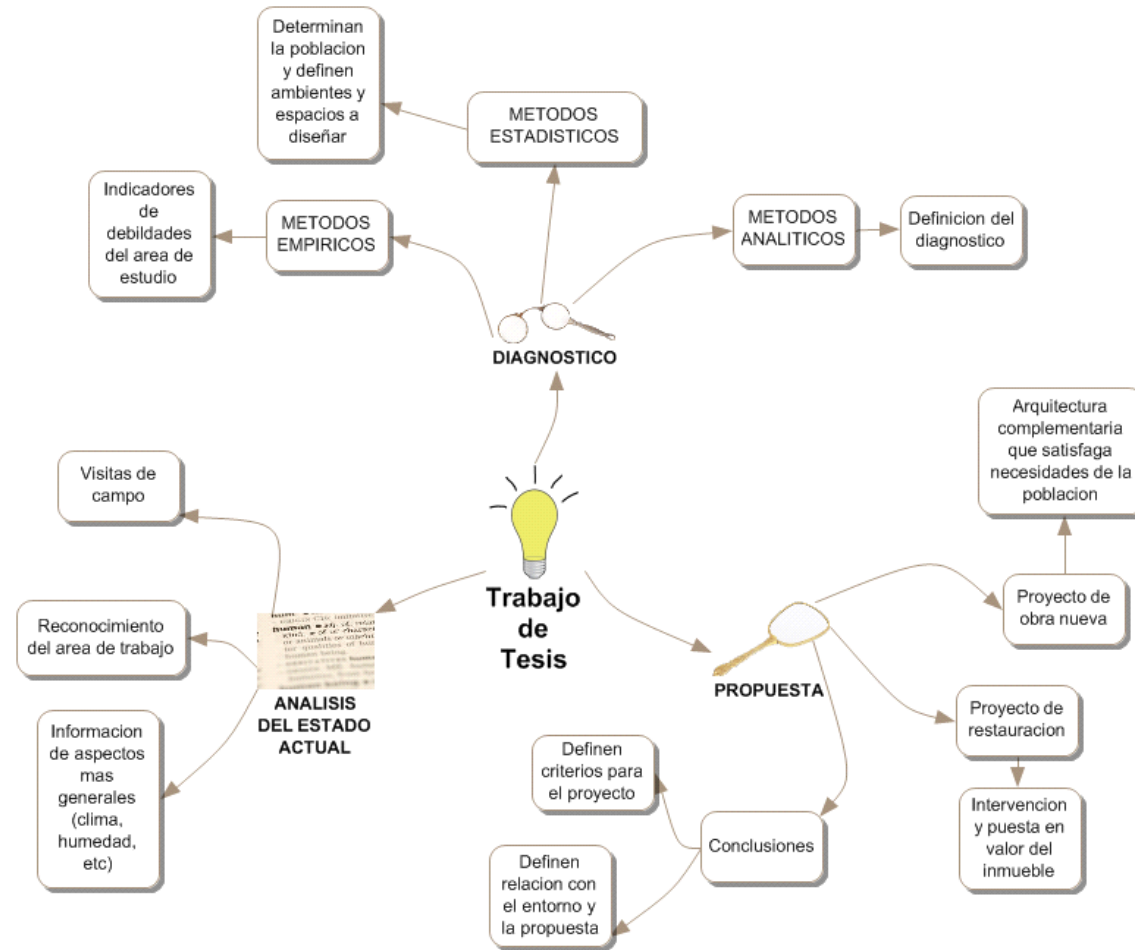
Determinan la poblacion y definen ambientes y espacios a diseñar

METODOS ESTADISTICOS

Indicadores de debildades del area de estudio

METODOS EMPIRICOS

METODOS ANALITICOS

Definicion del diagnostico

DIAGNOSTICO

Arquitectura complementaria que satisfaga necesidades de la poblacion

Visitas de campo

Trabajo de Tesis

Proyecto de obra nueva

Reconocimiento del area de trabajo

ANALISIS DEL ESTADO ACTUAL

PROPUESTA

Proyecto de restauracion

Informacion de aspectos mas generales (clima, humedad, etc)

Definen criterios para el proyecto

Conclusiones

Intervencion y puesta en valor del inmueble

Definen relacion con el entorno y la propuesta